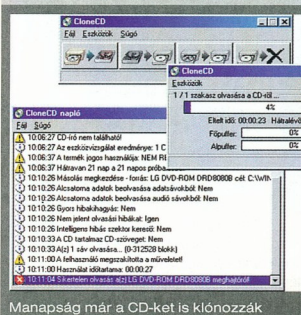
CloneCD
Fájl Eszközök Súgó

CloneCD
Eszközök
1 / 1 szakasz olvasása a CD-ről ...
4%
Eltelt idő: 00:00:23 Hátralévő
Főpuffer: 0%
Alpuffer: 0%

CloneCD napló
Fájl Súgó
10:06:27 CD-író nem található!
10:06:27 Az eszközvizsgálat eredménye: 1 C
10:06:27 A termék jogos használója: NEM RI
10:06:37 Hátravan 21 nap a 21 napos próba
10:10:26 Másolás megkezdése - forrás: LG DVD-ROM DRD8080B cél: C:\WIN
10:10:26 Alcsatorna adatok beolvasása adatsávokból: Nem
10:10:26 Alcsatorna adatok beolvasása audió sávokból: Nem
10:10:26 Gyors hibakihagyás: Nem
10:10:26 Nem jelent olvasási hibákat: Igen
10:10:26 Intelligens hibás szektor kereső: Nem
10:10:33 A CD tartalmaz CD-szöveget: Nem
10:10:33 A(z) 1 sáv olvasása... (0-312528 blokk)
10:11:00 A felhasználó megszakította a műveletet!
10:11:00 Használati időtartama: 00:00:27
10:11:04 Sikertelen olvasás a(z) LG DVD-ROM DRD8080B meghajtóról!

Manapság már a CD-ket is klónozzák